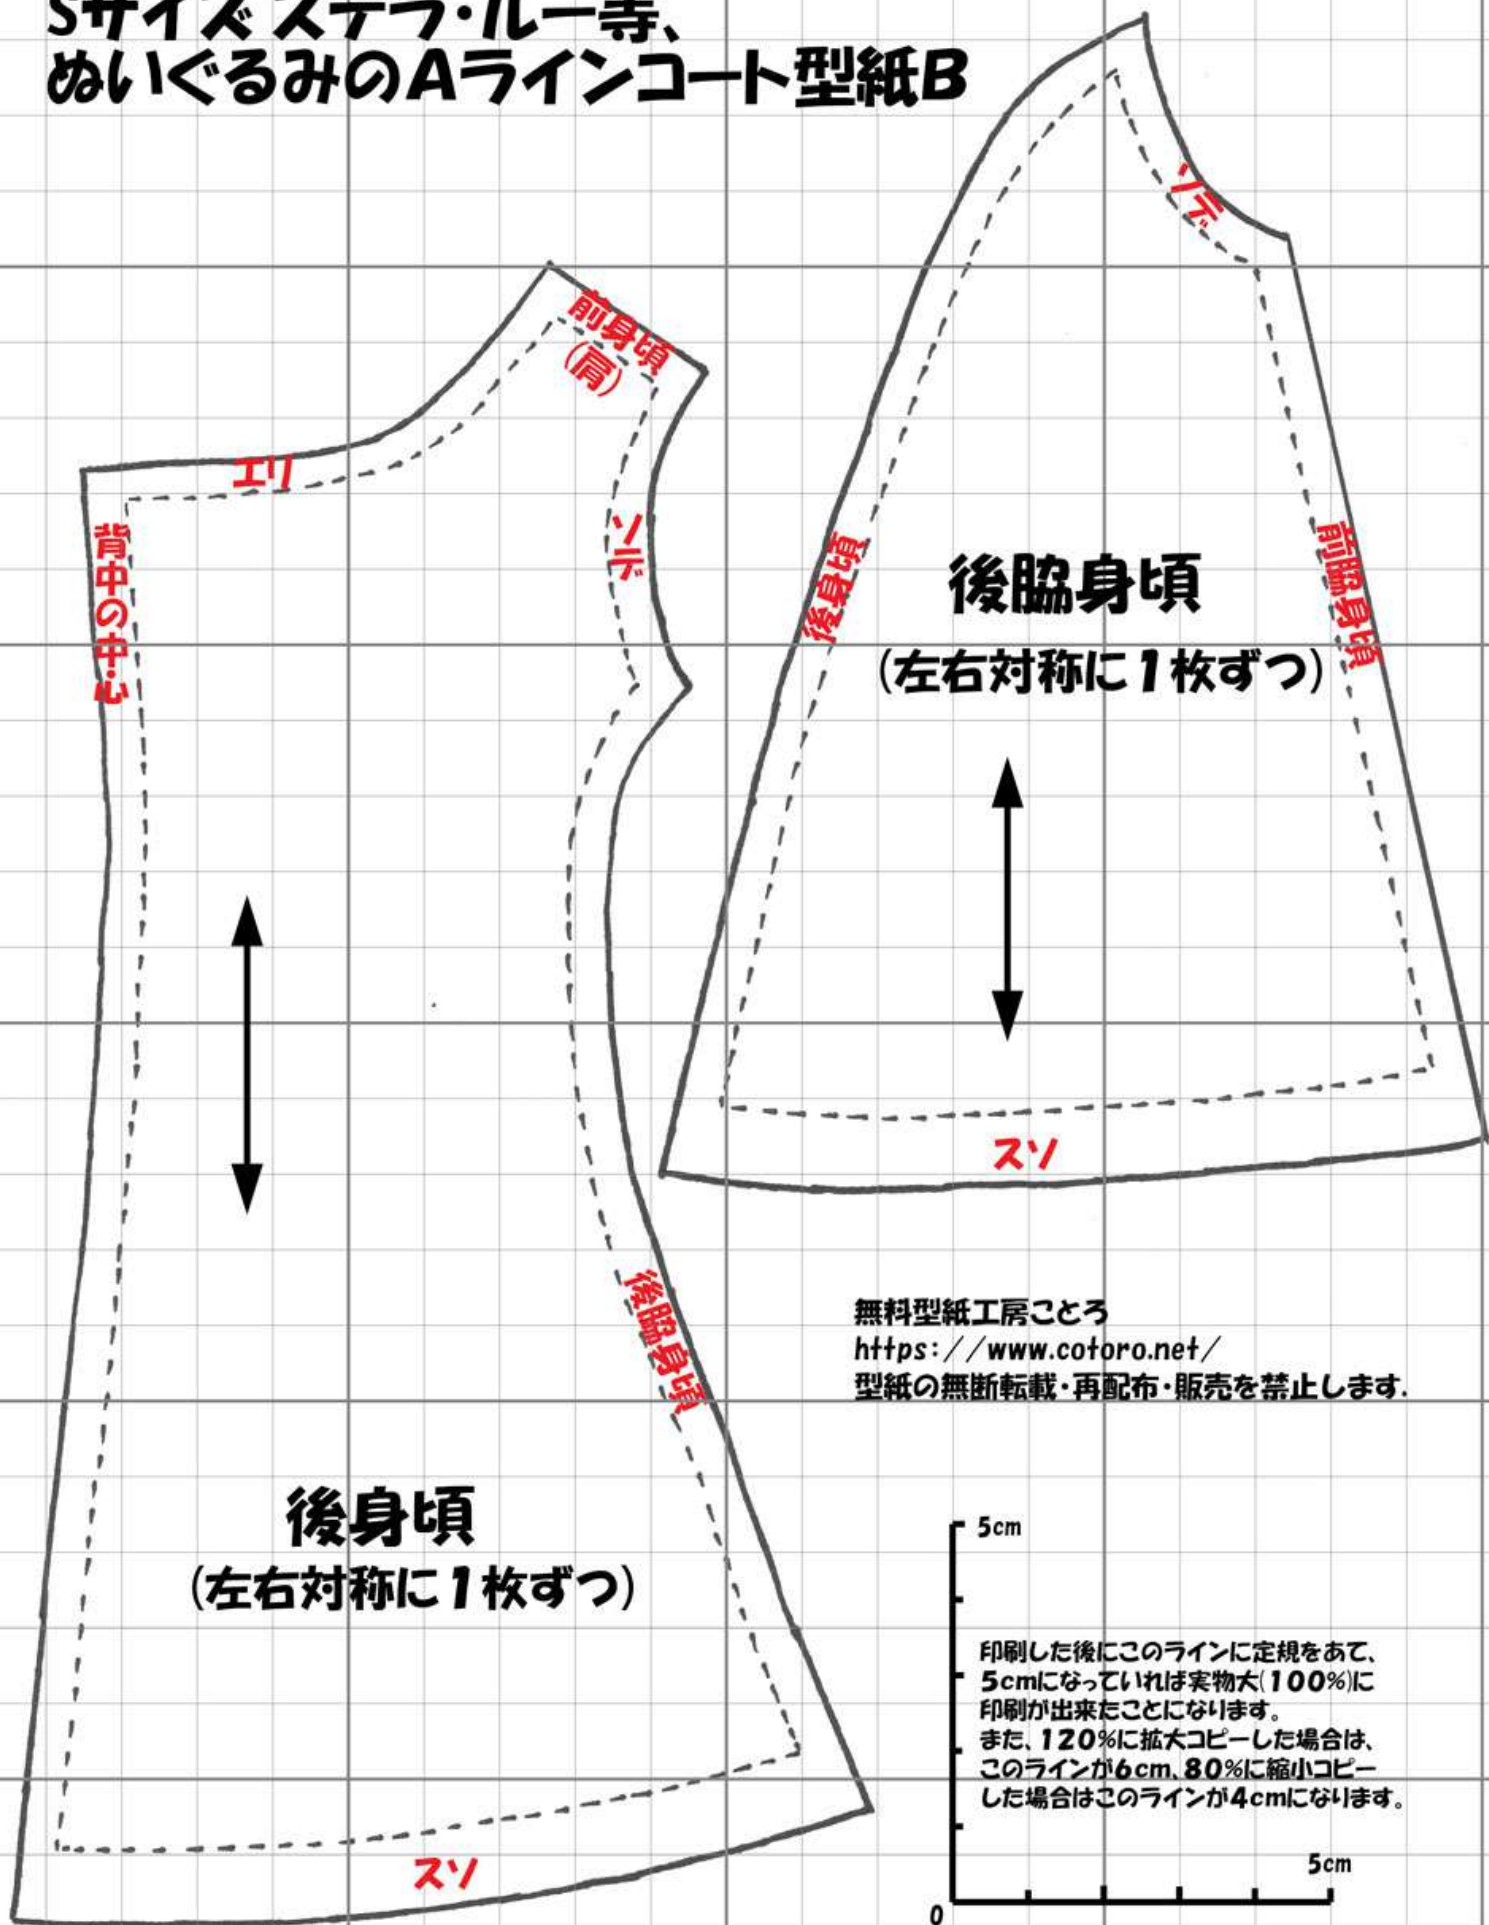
Sサイズ ステラ・ルー等、
ぬいぐるみのAラインコート型紙B

前身頃
(肩)

エリ

背中の中心

ソデ

後身頃
(左右対称に1枚ずつ)

後脇身頃

スソ

ソデ

後身頃

後脇身頃
(左右対称に1枚ずつ)

前脇身頃

スソ

無料型紙工房ことろ
https://www.cotoro.net/
型紙の無断転載・再配布・販売を禁止します.

5cm

印刷した後にこのラインに定規をあて、5cmになっていれば実物大(100%)に印刷が出来たことになります。
また、120%に拡大コピーした場合は、このラインが6cm、80%に縮小コピーした場合はこのラインが4cmになります。

5cm

0